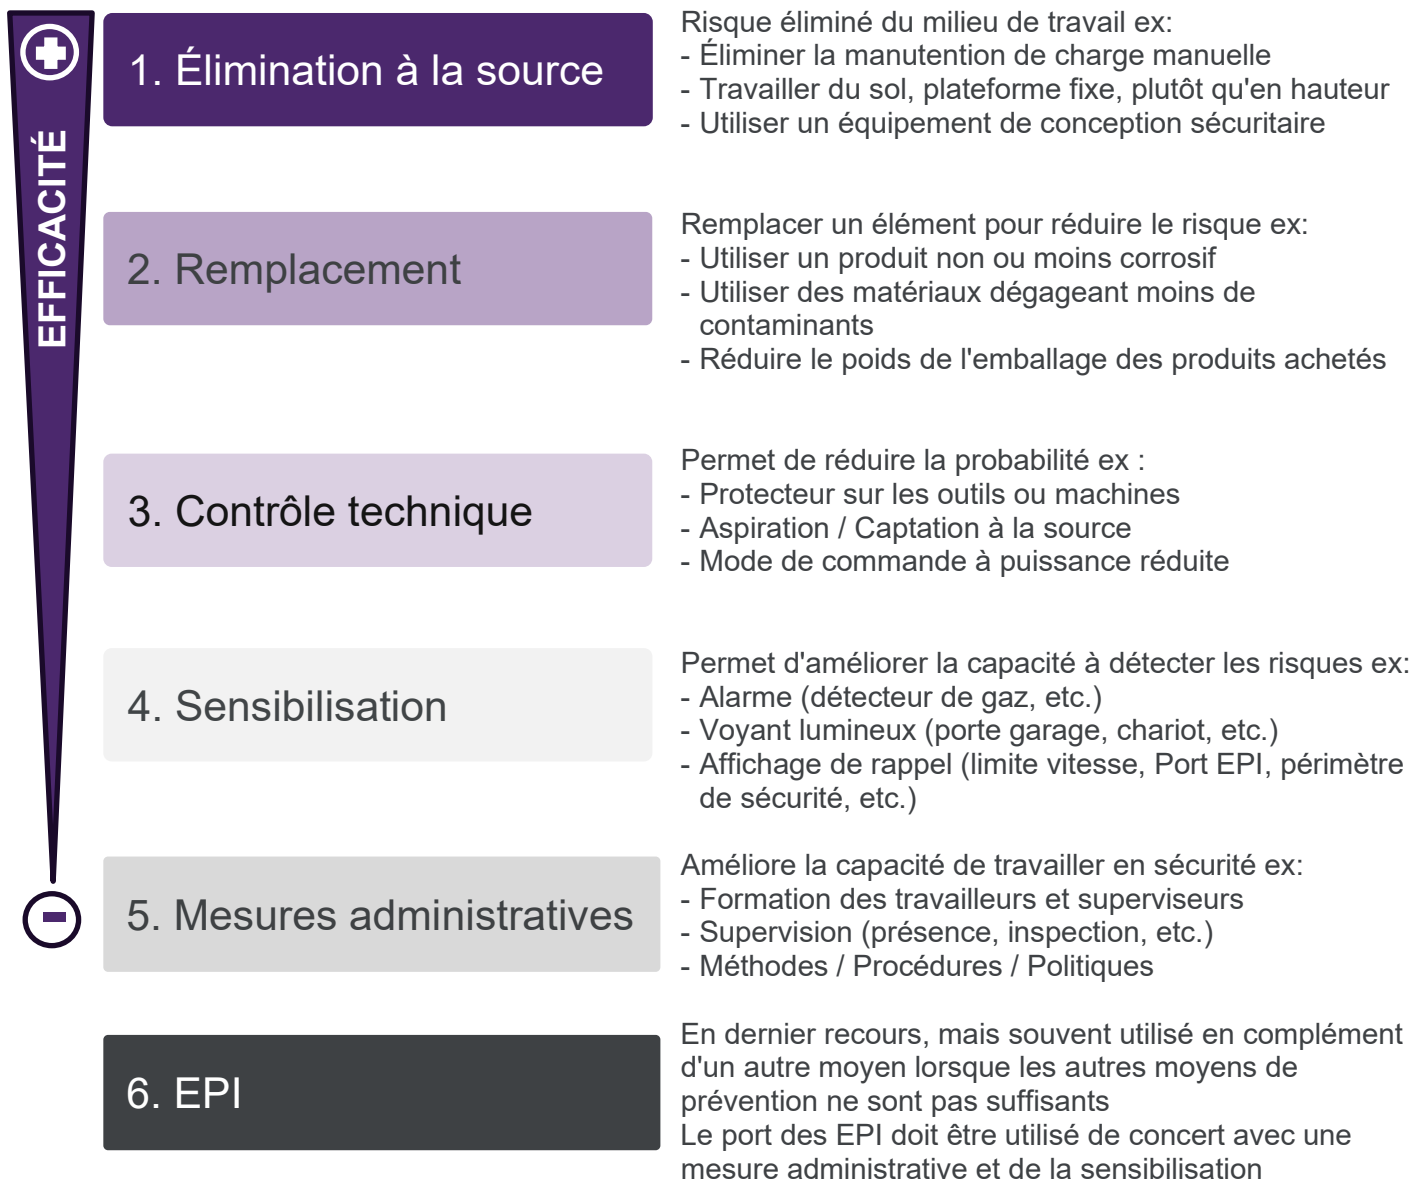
EFFICACITÉ

1. Élimination à la source

Risque éliminé du milieu de travail ex:
- Éliminer la manutention de charge manuelle
- Travailler du sol, plateforme fixe, plutôt qu'en hauteur
- Utiliser un équipement de conception sécuritaire

2. Remplacement

Remplacer un élément pour réduire le risque ex:
- Utiliser un produit non ou moins corrosif
- Utiliser des matériaux dégageant moins de contaminants
- Réduire le poids de l'emballage des produits achetés

3. Contrôle technique

Permet de réduire la probabilité ex :
- Protecteur sur les outils ou machines
- Aspiration / Captation à la source
- Mode de commande à puissance réduite

4. Sensibilisation

Permet d'améliorer la capacité à détecter les risques ex:
- Alarme (détecteur de gaz, etc.)
- Voyant lumineux (porte garage, chariot, etc.)
- Affichage de rappel (limite vitesse, Port EPI, périmètre de sécurité, etc.)

5. Mesures administratives

Améliore la capacité de travailler en sécurité ex:
- Formation des travailleurs et superviseurs
- Supervision (présence, inspection, etc.)
- Méthodes / Procédures / Politiques

6. EPI

En dernier recours, mais souvent utilisé en complément d'un autre moyen lorsque les autres moyens de prévention ne sont pas suffisants
Le port des EPI doit être utilisé de concert avec une mesure administrative et de la sensibilisation